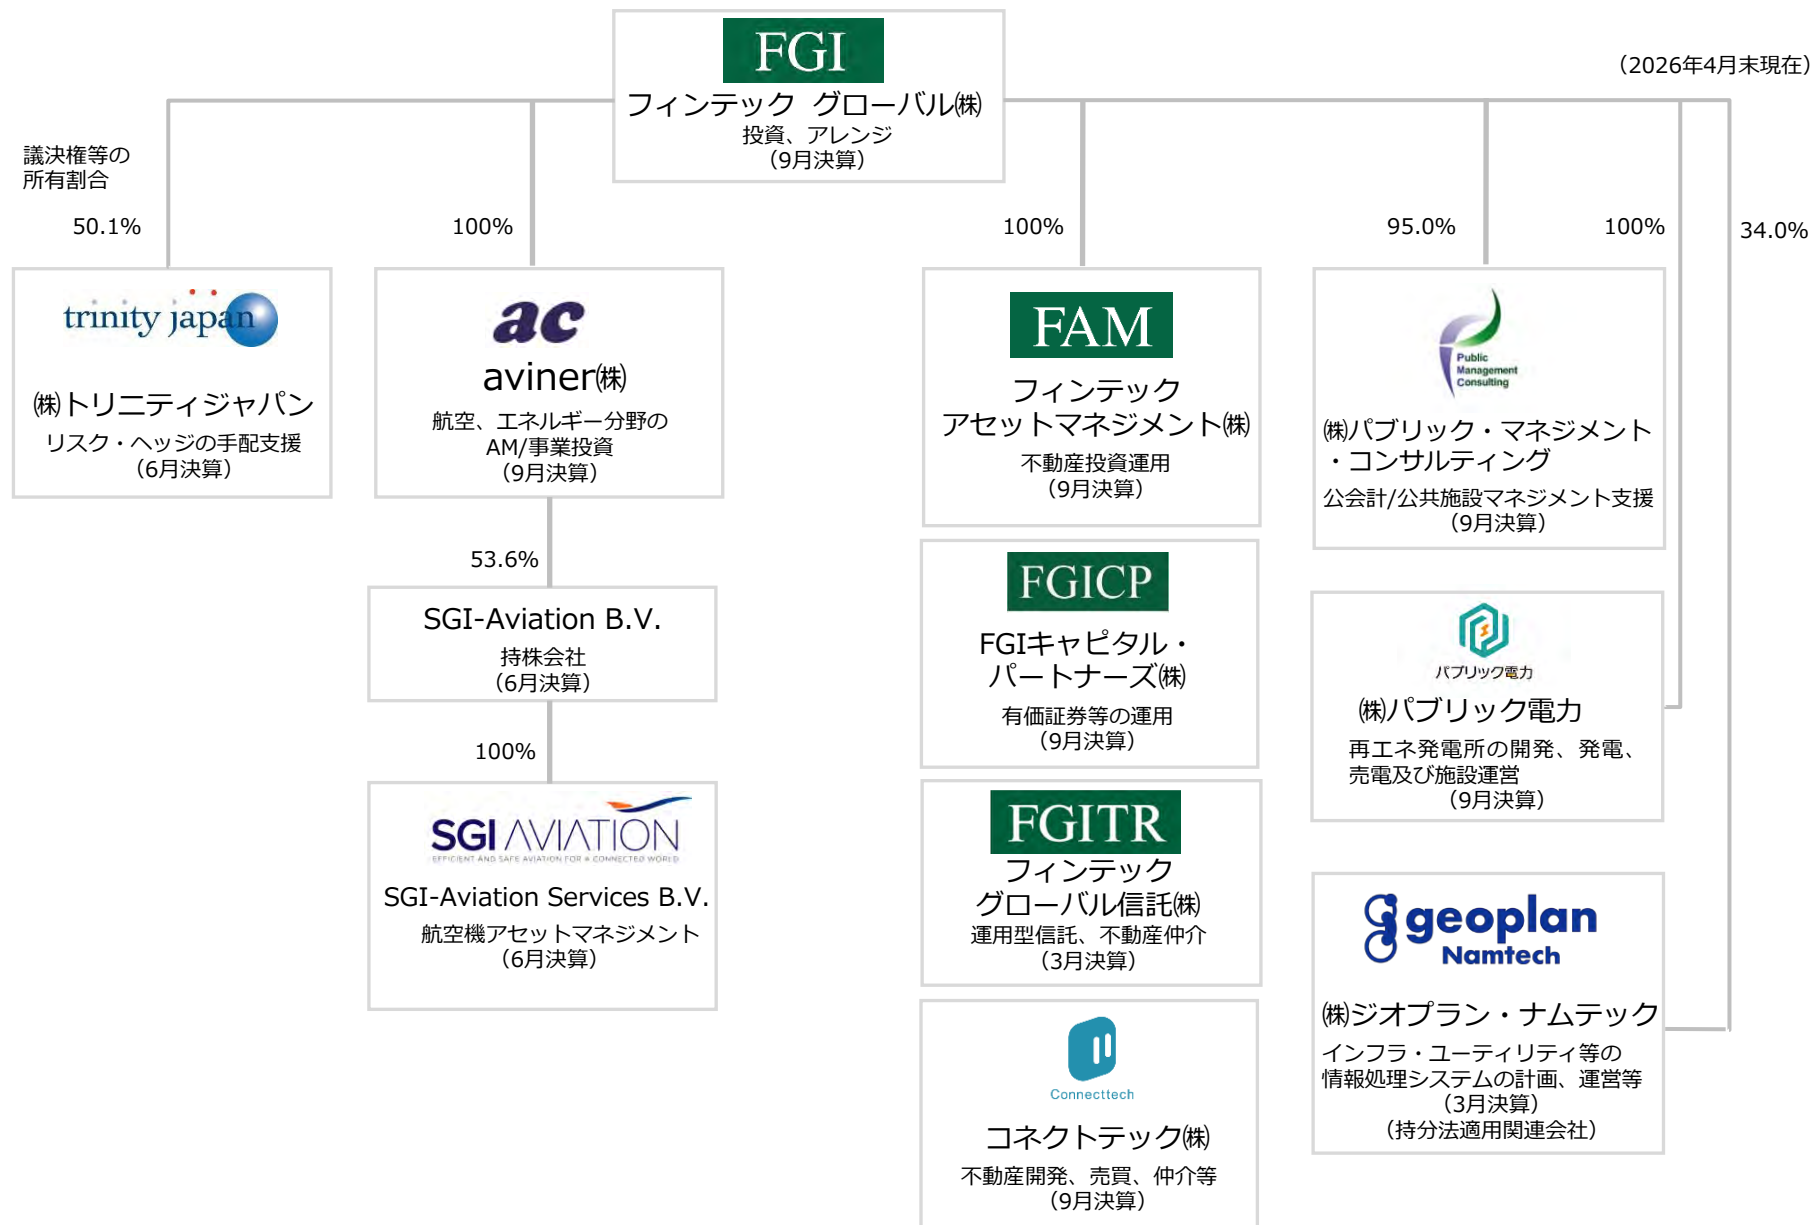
FGI
フィンテック グローバル㈱
投資、アレンジ
（9月決算）

（2026年4月末現在）

議決権等の所有割合

50.1%

trinity japan
㈱トリニティジャパン
リスク・ヘッジの手配支援
（6月決算）

100%

ac
aviner㈱
航空、エネルギー分野のAM/事業投資
（9月決算）

53.6%

SGI-Aviation B.V.
持株会社
（6月決算）

100%

SGI AVIATION
EFFICIENT AND SAFE AVIATION FOR A CONNECTED WORLD
SGI-Aviation Services B.V.
航空機アセットマネジメント
（6月決算）

100%

FAM
フィンテック
アセットマネジメント㈱
不動産投資運用
（9月決算）

FGICP
FGIキャピタル・パートナーズ㈱
有価証券等の運用
（9月決算）

FGITR
フィンテック
グローバル信託㈱
運用型信託、不動産仲介
（3月決算）

Connecttech
コネクトテック㈱
不動産開発、売買、仲介等
（9月決算）

95.0%

Public Management Consulting
㈱パブリック・マネジメント・コンサルティング
公会計/公共施設マネジメント支援
（9月決算）

100%

パブリック電力
㈱パブリック電力
再エネ発電所の開発、発電、売電及び施設運営
（9月決算）

34.0%

geoplan Namtech
㈱ジオプラン・ナムテック
インフラ・ユーティリティ等の情報処理システムの計画、運営等
（3月決算）
（持分法適用関連会社）